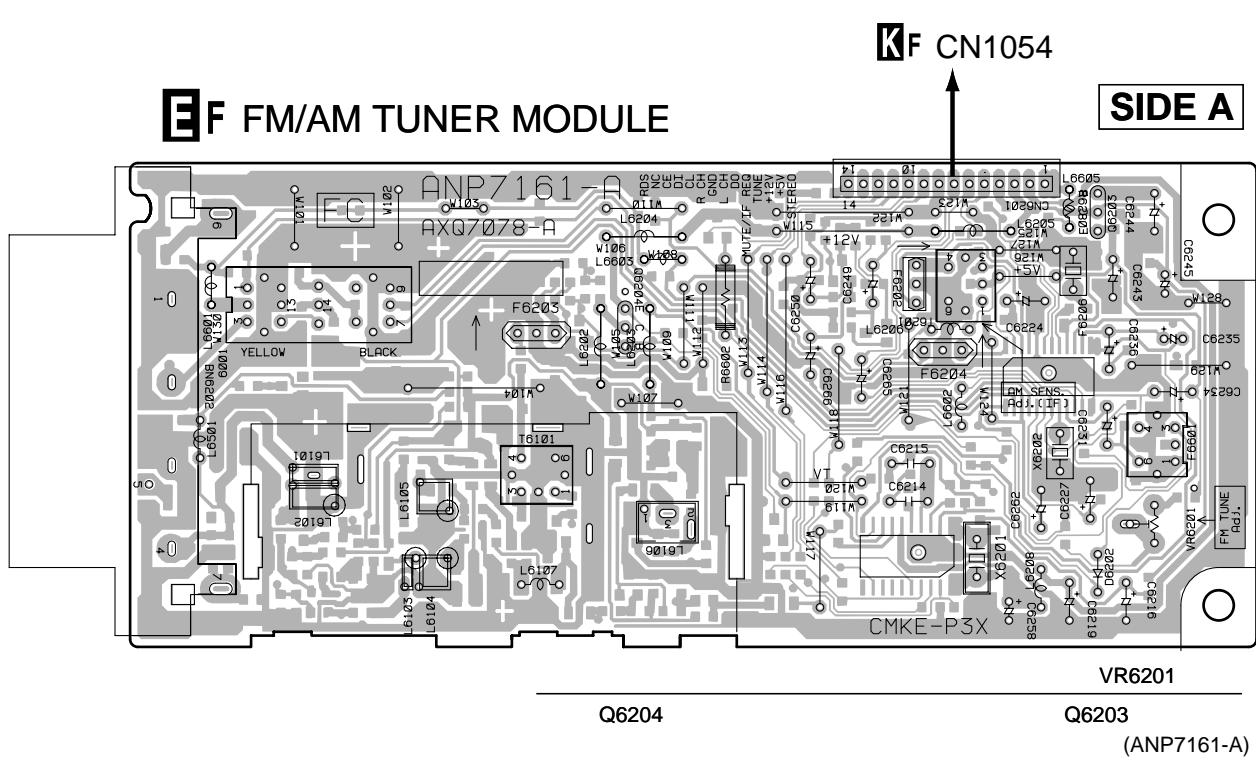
K F CN1054

E F FM/AM TUNER MODULE

SIDE A

ANP7161-A
AXQ7078-A
FC
W103 W101 W102
RDS NC CE DI CL R CH GND L CH DO MUTE/IF REQ TUNE +12V +5V STEREO
14 10 1
L6605 W122 W123 CN6901 L6205 W125 W127 W126 +12V +5V
L6204 W110 W106 L6603 W108 W115
F6203 F6202 F6204 C6249 C6250 C6224 C6243 C6244 C6245 W128 C6236 C6235 W129 C6234
L6601 W130 6001 YELLOW BLACK
L6202 W105 W109 W111 W112 R6602 W113 W114 W116 C6298 C6295 W121 L6602 W124 AM SENS. Adj.(IF)
W104 W107 W118
BN6202 L6501
T6101 L6101 L6102 L6105 L6106 L6107 L6103 L6104
VT W120 W119 W117 C6215 C6214 X6202 C6231 T6601 C6262 C6227 VR6201 FM TUNE Adj.
X6201 L6208 D6202 C6268 C6219 C6216
CMKE-P3X

VR6201
Q6204
Q6203
(ANP7161-A)